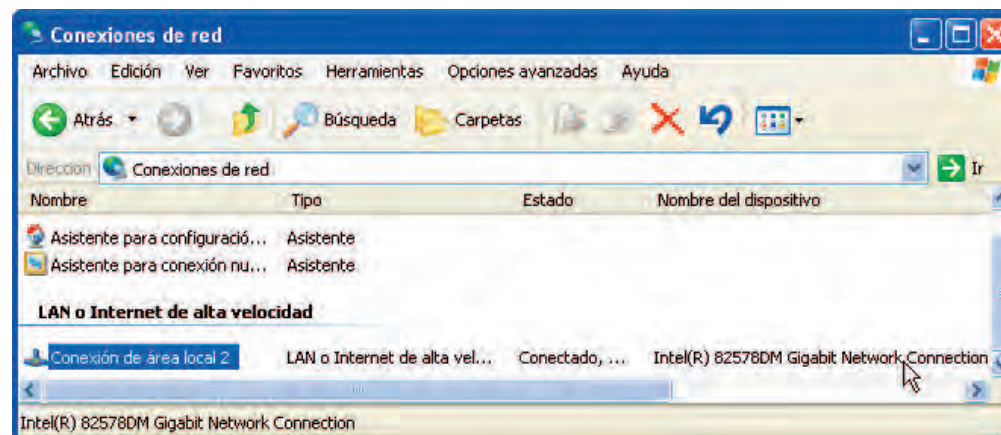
Conexiones de red

Archivo Edición Ver Favoritos Herramientas Opciones avanzadas Ayuda

Atrás Búsqueda Carpetas

Dirección Conexiones de red Ir

| Nombre | Tipo | Estado | Nombre del dispositivo |
|---|---|---|---|
| Asistente para configuració... | Asistente | | |
| Asistente para conexión nu... | Asistente | | |

LAN o Internet de alta velocidad

| Nombre | Tipo | Estado | Nombre del dispositivo |
|---|---|---|---|
| Conexión de área local 2 | LAN o Internet de alta vel... | Conectado, ... | Intel(R) 82578DM Gigabit Network Connection |

Intel(R) 82578DM Gigabit Network Connection